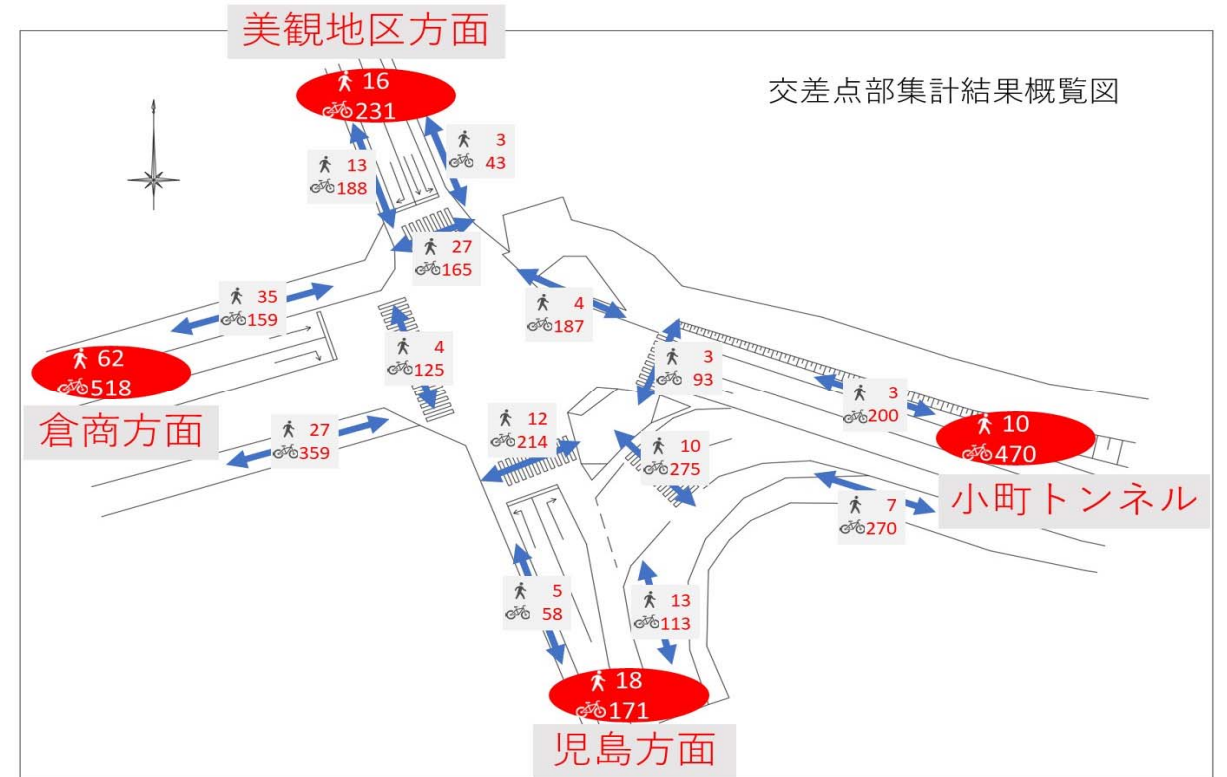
美観地区方面

交差点部集計結果概覧図

16
231

13
188

3
43

27
165

35
159

4
187

62
518

4
125

3
93

3
200

10
470

倉商方面

27
359

12
214

10
275

小町トンネル

7
270

5
58

13
113

18
171

児島方面